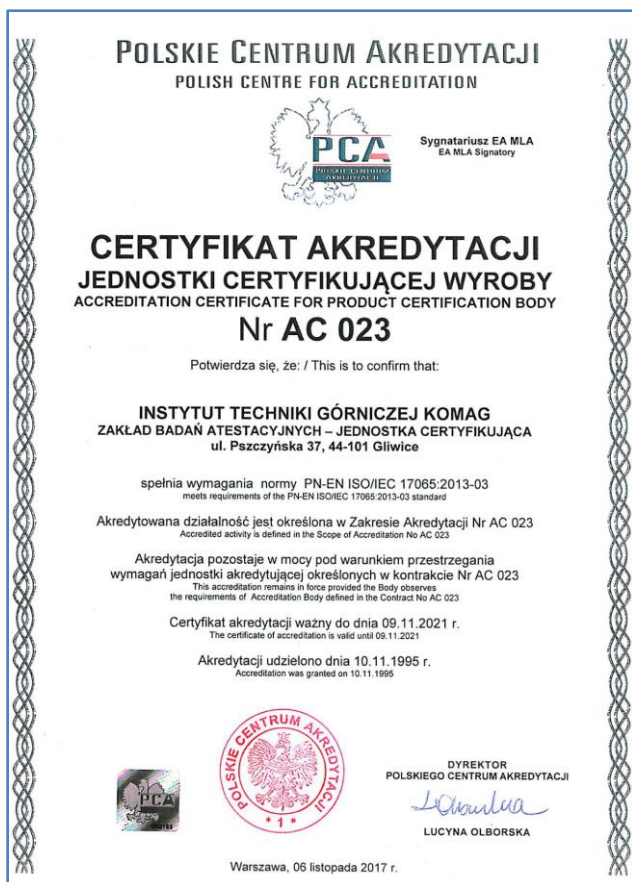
POLSKIE CENTRUM AKREDYTACJI
POLISH CENTRE FOR ACCREDITATION

PCA
POLSKIE CENTRUM AKREDYTACJI

Sygnatariusz EA MLA
EA MLA Signatory

CERTYFIKAT AKREDYTACJI
JEDNOSTKI CERTYFIKUJĄCEJ WYROBY
ACCREDITATION CERTIFICATE FOR PRODUCT CERTIFICATION BODY
Nr AC 023

Potwierdza się, że: / This is to confirm that:

INSTYTUT TECHNIKI GÓRNICZEJ KOMAG
ZAKŁAD BADAŃ ATESTACYJNYCH – JEDNOSTKA CERTYFIKUJĄCA
ul. Pszczyńska 37, 44-101 Gliwice

spełnia wymagania normy PN-EN ISO/IEC 17065:2013-03
meets requirements of the PN-EN ISO/IEC 17065:2013-03 standard

Akredytowana działalność jest określona w Zakresie Akredytacji Nr AC 023
Accredited activity is defined in the Scope of Accreditation No AC 023

Akredytacja pozostaje w mocy pod warunkiem przestrzegania wymagań jednostki akredytującej określonych w kontrakcie Nr AC 023
This accreditation remains in force provided the Body observes the requirements of Accreditation Body defined in the Contract No AC 023

Certyfikat akredytacji ważny do dnia 09.11.2021 r.
The certificate of accreditation is valid until 09.11.2021

Akredytacji udzielono dnia 10.11.1995 r.
Accreditation was granted on 10.11.1995

POLSKIE CENTRUM AKREDYTACJI
* 1 *

PCA
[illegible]

DYREKTOR
POLSKIEGO CENTRUM AKREDYTACJI
LOlborska
LUCYNA OLBORSKA

Warszawa, 06 listopada 2017 r.